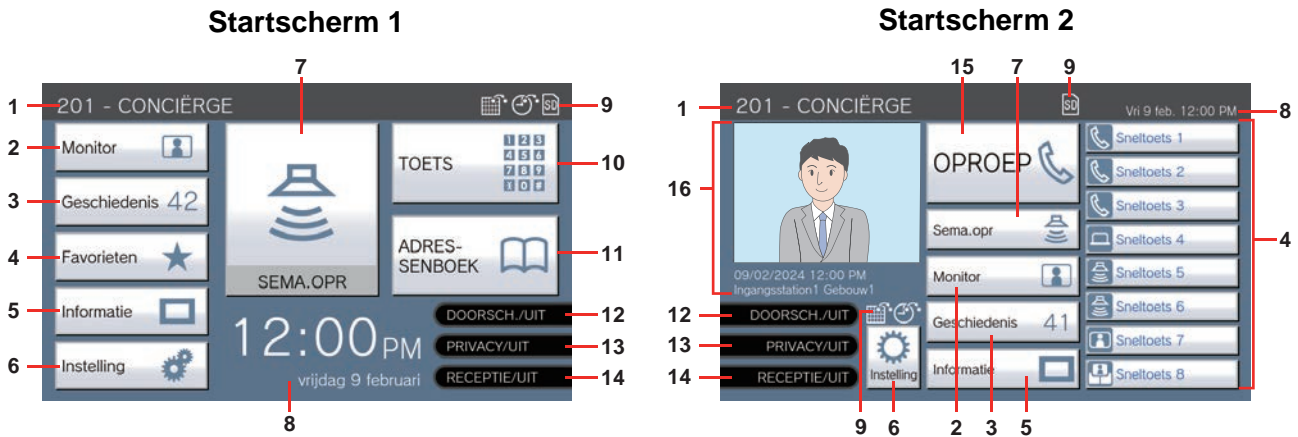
Startscherm 1

7

1 201 - CONCIËRGE 9

2 Monitor

3 Geschiedenis 42

4 Favorieten

5 Informatie

6 Instelling

SEMA.OPR

TOETS 10

1 2 3
4 5 6
7 8 9
* 0 #

ADRES-SENBOEK 11

12:00 PM

vrijdag 9 februari

8

DOORSCH./UIT 12

PRIVACY/UIT 13

RECEPTIE/UIT 14

Startscherm 2

15 7 9

1 201 - CONCIËRGE

Vri 9 feb. 12:00 PM 8

16

09/02/2024 12:00 PM
Ingangsstation1 Gebouw1

OPROEP

Sema.opr

Monitor

Geschiedenis 41

Informatie

Instelling

12 DOORSCH./UIT

13 PRIVACY/UIT

14 RECEPTIE/UIT

Sneltoets 1
Sneltoets 2
Sneltoets 3
Sneltoets 4
Sneltoets 5
Sneltoets 6
Sneltoets 7
Sneltoets 8

4

9 6 2 3 5